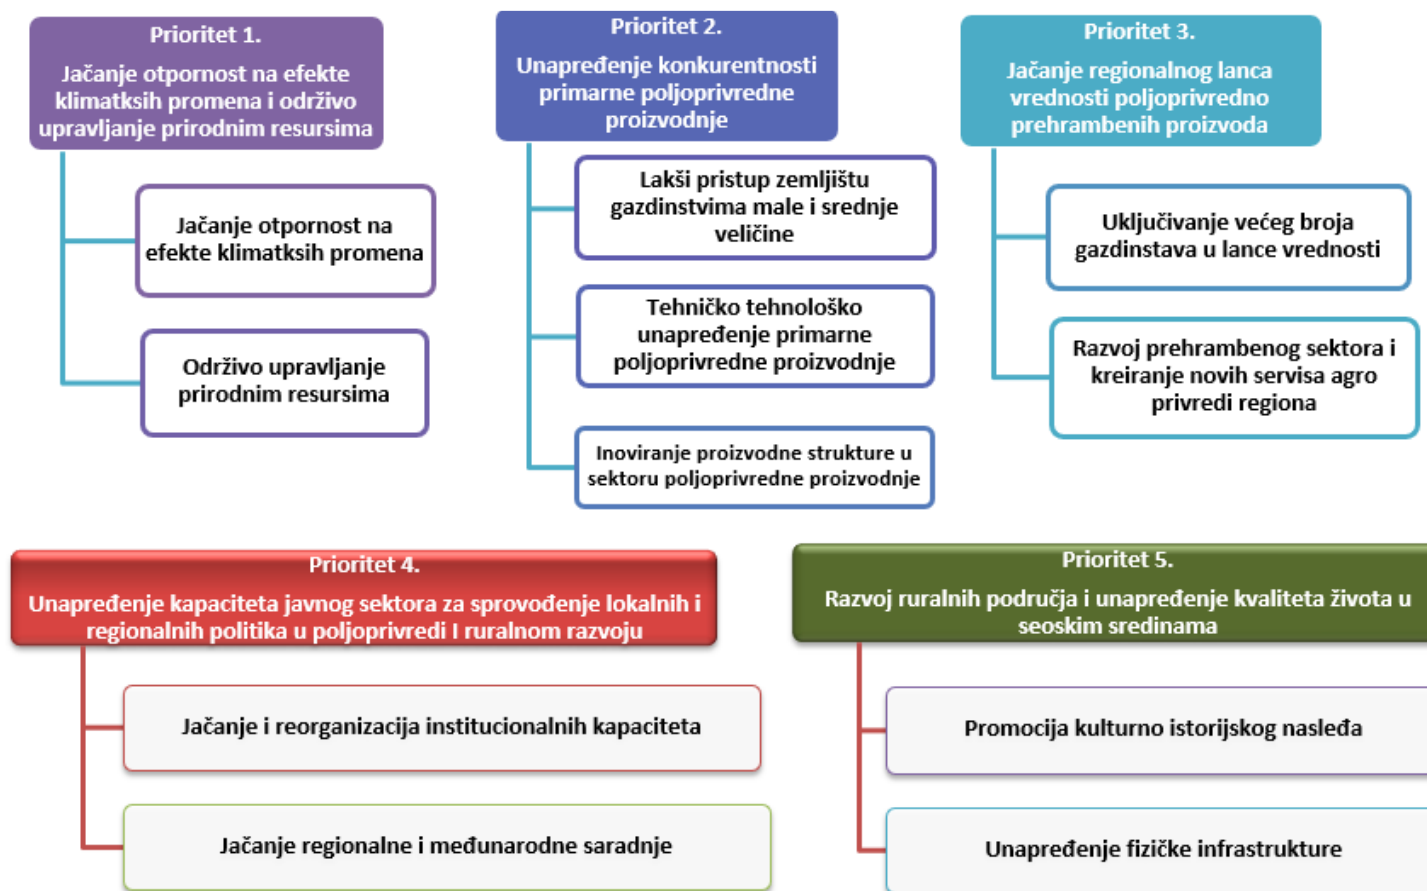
Prioritet 1.
Jačanje otpornost na efekte klimatksih promena i održivo upravljanje prirodnim resursima

Jačanje otpornost na efekte klimatksih promena

Održivo upravljanje prirodnim resursima

Prioritet 2.
Unapređenje konkurentnosti primarne poljoprivredne proizvodnje

Lakši pristup zemljištu gazdinstvima male i srednje veličine

Tehničko tehnološko unapređenje primarne poljoprivredne proizvodnje

Inoviranje proizvodne strukture u sektoru poljoprivredne proizvodnje

Prioritet 3.
Jačanje regionalnog lanca vrednosti poljoprivredno prehrambenih proizvoda

Uključivanje većeg broja gazdinstava u lance vrednosti

Razvoj prehrambenog sektora i kreiranje novih servisa agro privredi regiona

Prioritet 4.
Unapređenje kapaciteta javnog sektora za sprovođenje lokalnih i regionalnih politika u poljoprivredi I ruralnom razvoju

Jačanje i reorganizacija institucionalnih kapaciteta

Jačanje regionalne i međunarodne saradnje

Prioritet 5.
Razvoj ruralnih područja i unapređenje kvaliteta života u seoskim sredinama

Promocija kulturno istorijskog nasleđa

Unapređenje fizičke infrastrukture